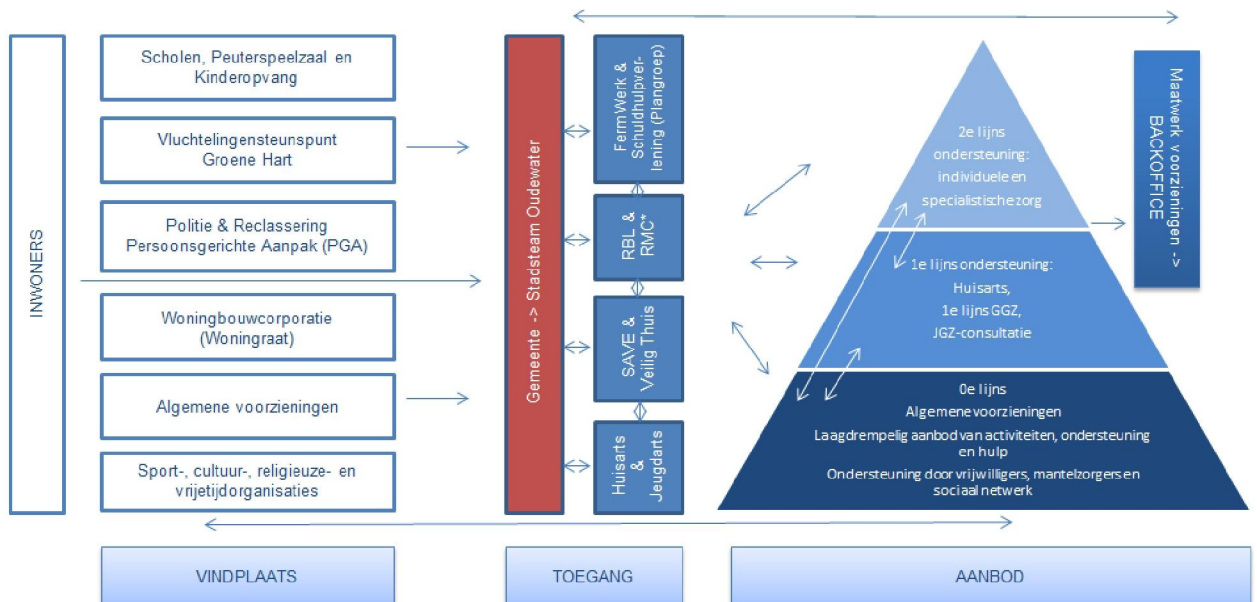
INWONERS

Scholen, Peuterspeelzaal en Kinderopvang

Vluchtelingensteunpunt Groene Hart

Politie & Reclassering Persoonsgerichte Aanpak (PGA)

Woningbouwcorporatie (Woningraat)

Algemene voorzieningen

Sport-, cultuur-, religieuze- en vrijetijdorganisaties

Gemeente -> Stadsteam Oudewater

FermWerk & Schuldhulpverlening (Plangroep)

RBL & RMC*

SAVE & Veilig Thuis

Huisarts & Jeugdarts

2e lijns ondersteuning: individuele en specialistische zorg

1e lijns ondersteuning: Huisarts, 1e lijns GGZ, JGZ-consultatie

0e lijns
Algemene voorzieningen
Laagdrempelig aanbod van activiteiten, ondersteuning en hulp
Ondersteuning door vrijwilligers, mantelzorgers en sociaal netwerk

Maatwerk voorzieningen -> BACKOFFICE

VINDPLAATS

TOEGANG

AANBOD